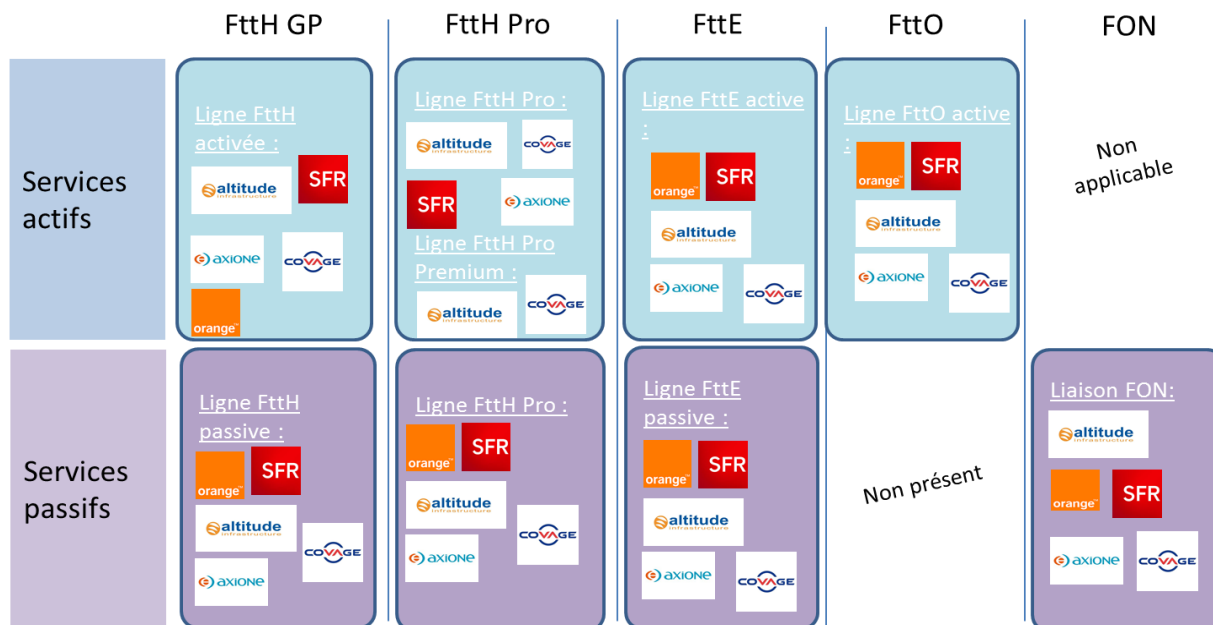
| | FttH GP | FttH Pro | FttE | FttO | FON |
|---|---|---|---|---|---|
| Services actifs | Ligne FttH activée : SFR altitude infrastructure axione covage orange | Ligne FttH Pro : altitude infrastructure covage SFR axione Ligne FttH Pro Premium : altitude infrastructure covage | Ligne FttE active : orange SFR altitude infrastructure axione covage | Ligne FttO active : orange SFR altitude infrastructure axione covage | Non applicable |
| Services passifs | Ligne FttH passive : orange SFR altitude infrastructure covage axione | Ligne FttH Pro : orange SFR altitude infrastructure covage axione | Ligne FttE passive : orange SFR altitude infrastructure axione covage | Non présent | Liaison FON: altitude infrastructure orange SFR axione covage |